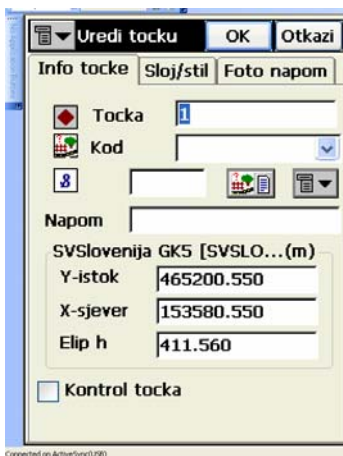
Uredi tocku OK Otkazi

Info tocke | Sloj/stil | Foto napom

Tocka 1

Kod

8

Napom

SVSlovenija GK5 [SVSLO...(m)

Y-istok 465200.550

X-sjever 153580.550

Elip h 411.560

Kontrol tocka

Connected on ActiveSync(USB)